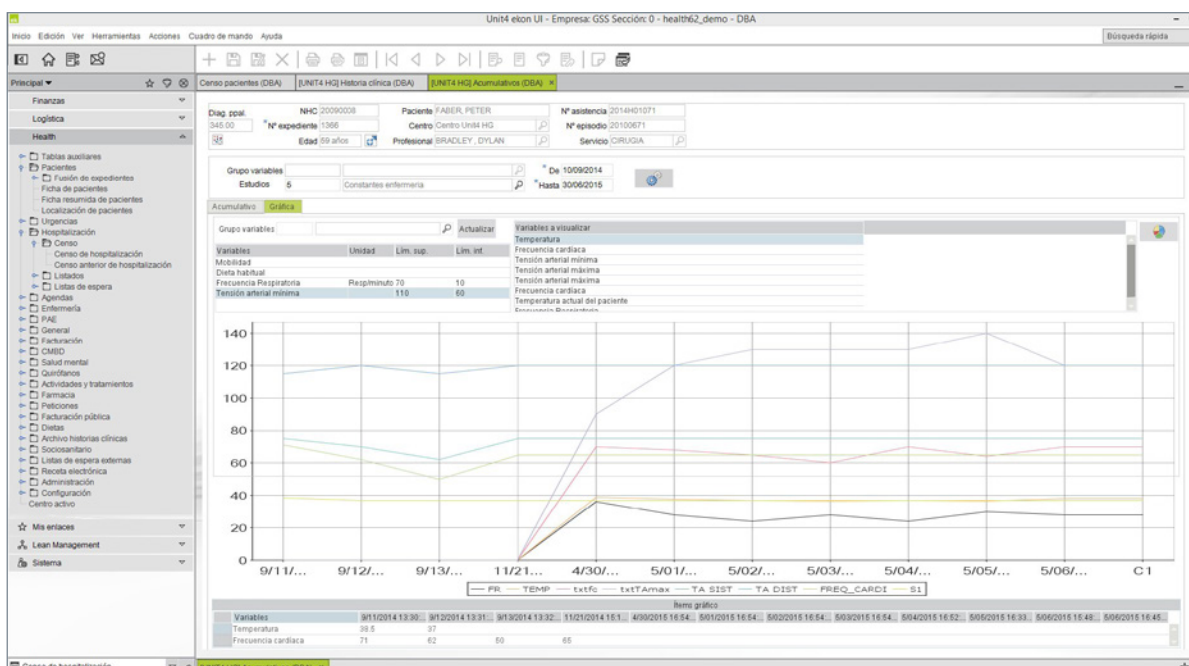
Unit4 ekon UI - Empresa: GSS Sección: 0 - health62_demo - DBA

Inicio Edición Ver Herramientas Acciones Cuadro de mando Ayuda

Búsqueda rápida

Principal

Censo pacientes (DBA) [UNIT4 HG] Historia clínica (DBA) [UNIT4 HG] Acumulativos (DBA)

Finanzas
Logística
Health

Tablas auxiliares
Pacientes
Fusión de expedientes
Ficha de pacientes
Ficha resumida de pacientes
Localización de pacientes
Urgencias
Hospitalización
Censo
Censo de hospitalización
Censo anterior de hospitalización
Listados
Listas de espera
Agendas
Enfermería
PAE
General
Facturación
CMBD
Salud mental
Quirófanos
Actividades y tratamientos
Farmacia
Peticiones
Facturación pública
Dietas
Archivo historias clínicas
Sociosanitario
Listas de espera externas
Receta electrónica
Administración
Configuración
Centro activo

Mis enlaces
Lean Management
Sistema

Diag. ppal. 346.00
NHC 20090008
Nº expediente 1366
Edad 59 años
Paciente FABER, PETER
Centro Centro Unit4 HG
Profesional BRADLEY, DYLAN
Nº asistencia 2014H01071
Nº episodio 20100671
Servicio CIRUGIA

Grupo variables
Estudios 5 Constantes enfermeria
De 10/09/2014
Hasta 30/06/2015

Acumulativo Gráfica

Grupo variables Actualizar

| Variables | Unidad | Lím. sup. | Lím. inf. |
|---|---|---|---|
| Mobilidad | | | |
| Dieta habitual | | | |
| Frecuencia Respiratoria | Resp/minuto | 70 | 10 |
| Tensión arterial mínima | | 110 | 60 |

Variables a visualizar
Temperatura
Frecuencia cardíaca
Tensión arterial mínima
Tensión arterial máxima
Tensión arterial máxima
Frecuencia cardíaca
Temperatura actual del paciente
Frecuencia Respiratoria

140
120
100
80
60
40
20
0
9/11/... 9/12/... 9/13/... 11/21... 4/30/... 5/01/... 5/02/... 5/03/... 5/04/... 5/05/... 5/06/... C1

FR TEMP txtfc txtTAmax TA SIST TA DIST FREQ_CARDI S1

Items gráfico

| Variables | 9/11/2014 13:30... | 9/12/2014 13:31... | 9/13/2014 13:32... | 11/21/2014 15:1... | 4/30/2015 16:54... | 5/01/2015 16:54... | 5/02/2015 16:54... | 5/03/2015 16:54... | 5/04/2015 16:52... | 5/05/2015 16:33... | 5/06/2015 15:48... | 5/06/2015 16:45... |
|---|---|---|---|---|---|---|---|---|---|---|---|---|
| Temperatura | 38.5 | 37 | | | | | | | | | | |
| Frecuencia cardíaca | 71 | 62 | 50 | 65 | | | | | | | | |

Censo de hospitalización